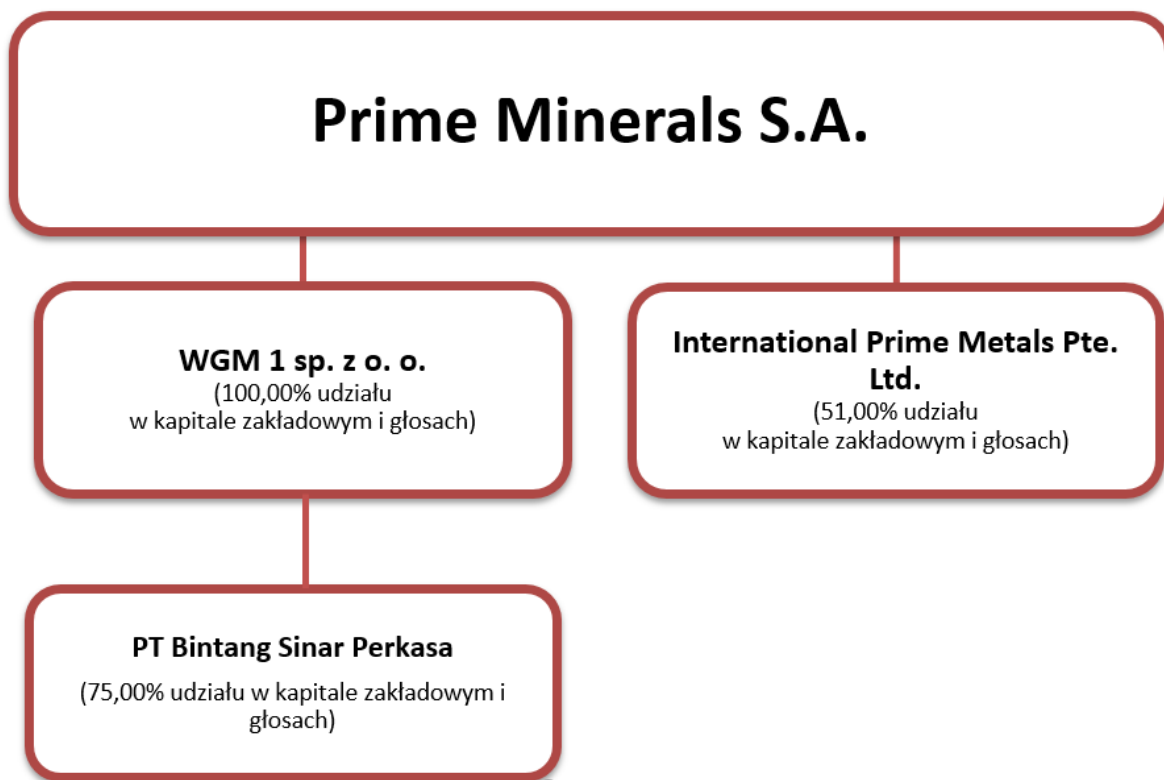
Prime Minerals S.A.

WGM 1 sp. z o. o.
(100,00% udziału
w kapitale zakładowym i głosach)

International Prime Metals Pte. Ltd.
(51,00% udziału
w kapitale zakładowym i głosach)

PT Bintang Sinar Perkasa
(75,00% udziału w kapitale zakładowym i głosach)